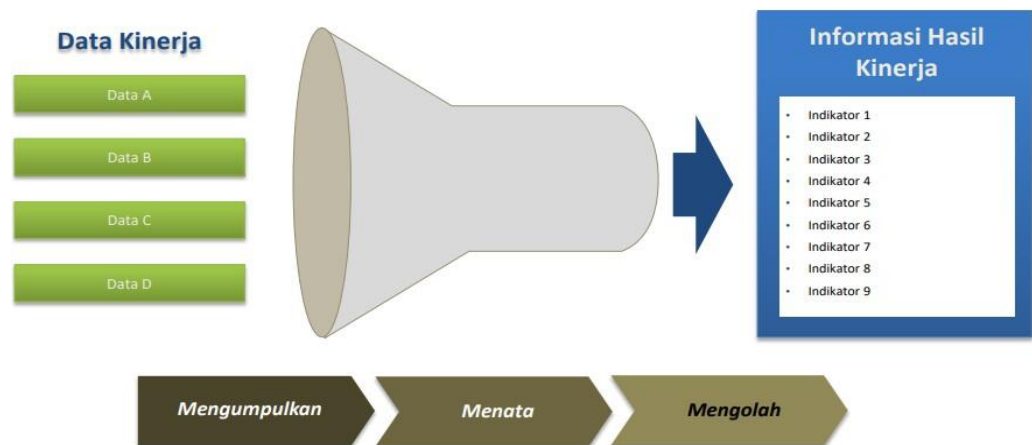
Data Kinerja

Data A

Data B

Data C

Data D

Informasi Hasil Kinerja

- Indikator 1
- Indikator 2
- Indikator 3
- Indikator 4
- Indikator 5
- Indikator 6
- Indikator 7
- Indikator 8
- Indikator 9

Mengumpulkan

Menata

Mengolah